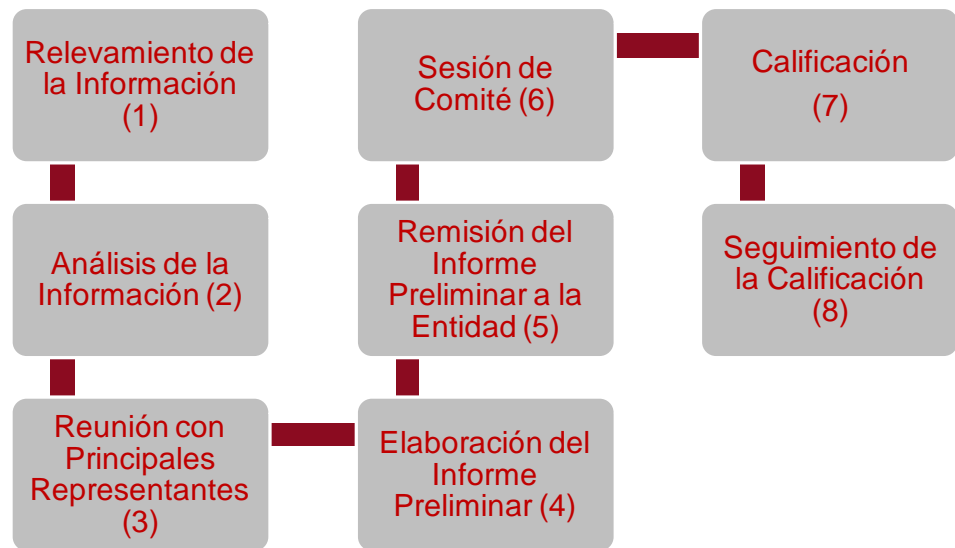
Relevamiento de la Información (1)

Análisis de la Información (2)

Reunión con Principales Representantes (3)

Elaboración del Informe Preliminar (4)

Remisión del Informe Preliminar a la Entidad (5)

Sesión de Comité (6)

Calificación (7)

Seguimiento de la Calificación (8)